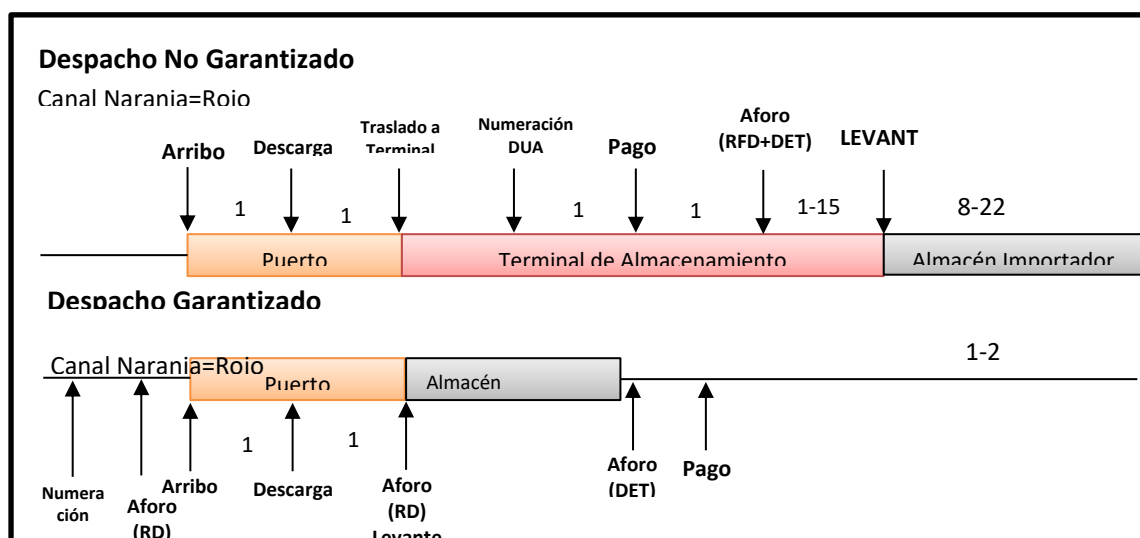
Despacho No Garantizado

Canal Naranja=Rojo

Arribo

Descarga

Traslado a Terminal

Numeración DUA

Pago

Aforo (RFD+DET)

LEVANT

1

1

1

1

1-15

8-22

Puerto

Terminal de Almacenamiento

Almacén Importador

Despacho Garantizado

Canal Naranja=Rojo

Puerto

Almacén

1-2

1

1

Numera ción

Aforo (RD)

Arribo

Descarga

Aforo (RD) Levante

Aforo (DET)

Pago